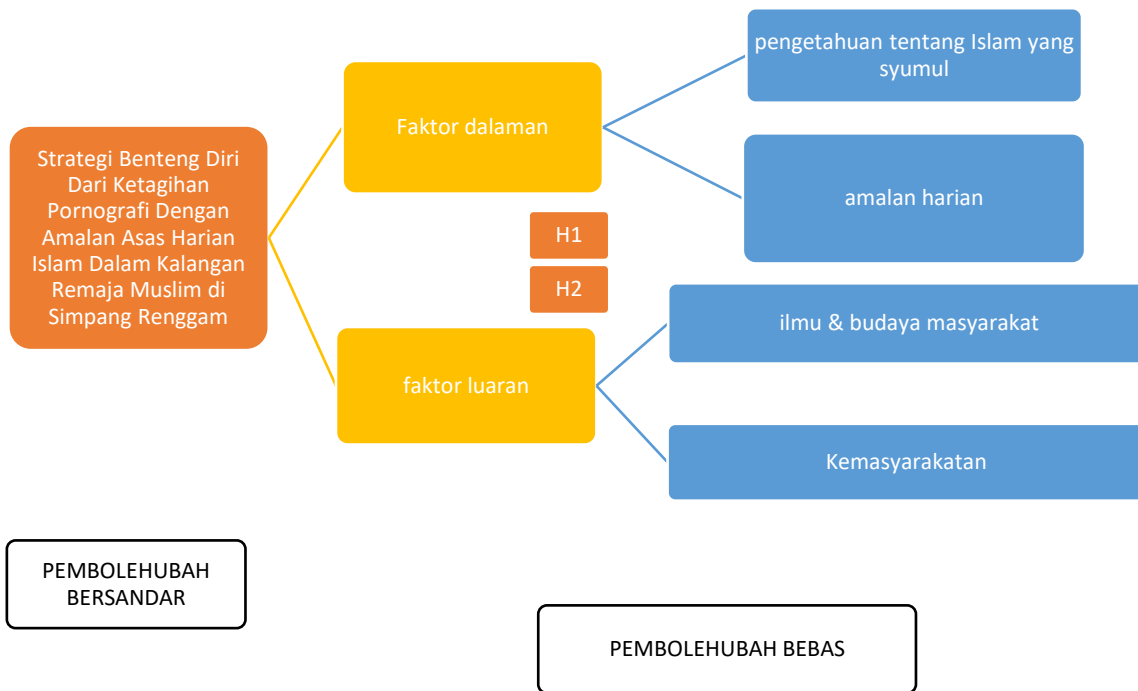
Strategi Benteng Diri Dari Ketagihan Pornografi Dengan Amalan Asas Harian Islam Dalam Kalangan Remaja Muslim di Simpang Renggam

Faktor dalaman

pengetahuan tentang Islam yang syumul

amalan harian

H1

H2

fakor luaran

ilmu & budaya masyarakat

Kemasyarakatan

PEMBOLEHUBAH BERSANDAR

PEMBOLEHUBAH BEBAS